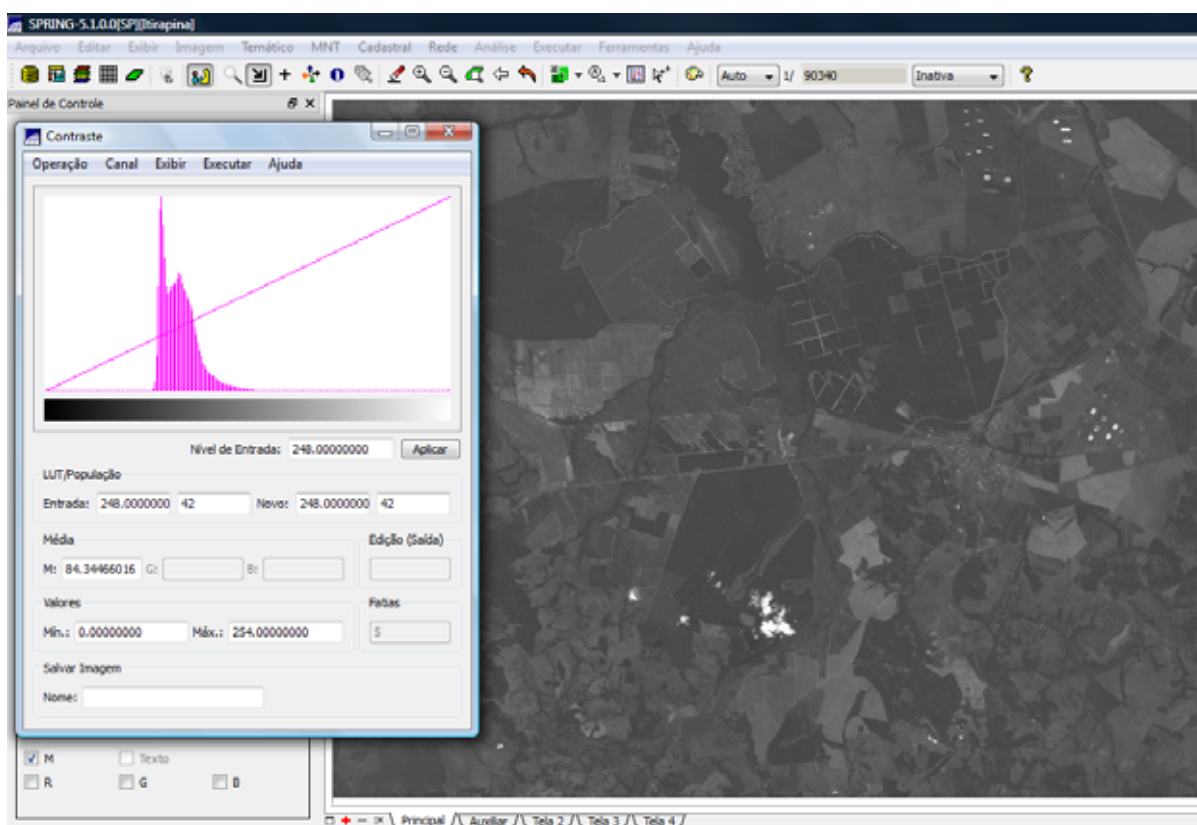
SPRING-5.1.0.0[SP][Itirapina]

Arquivo Editar Exibir Imagem Temático MNT Cadastral Rede Análise Executar Ferramentas Ajuda

Auto 1/ 90340 Inativa

Painel de Controle

Contraste

Operação Canal Exibir Executar Ajuda

Nível de Entrada: 248.00000000 Aplicar

LUT/População

Entrada: 248.0000000 42 Novo: 248.0000000 42

Média

M: 84.34466016 G: B:

Edição (Saída)

Valores

Mín.: 0.00000000 Máx.: 254.00000000

Fatias

5

Salvar Imagem

Nome:

M Texto

R G B

Principal Auxiliar Tela 2 Tela 3 Tela 4